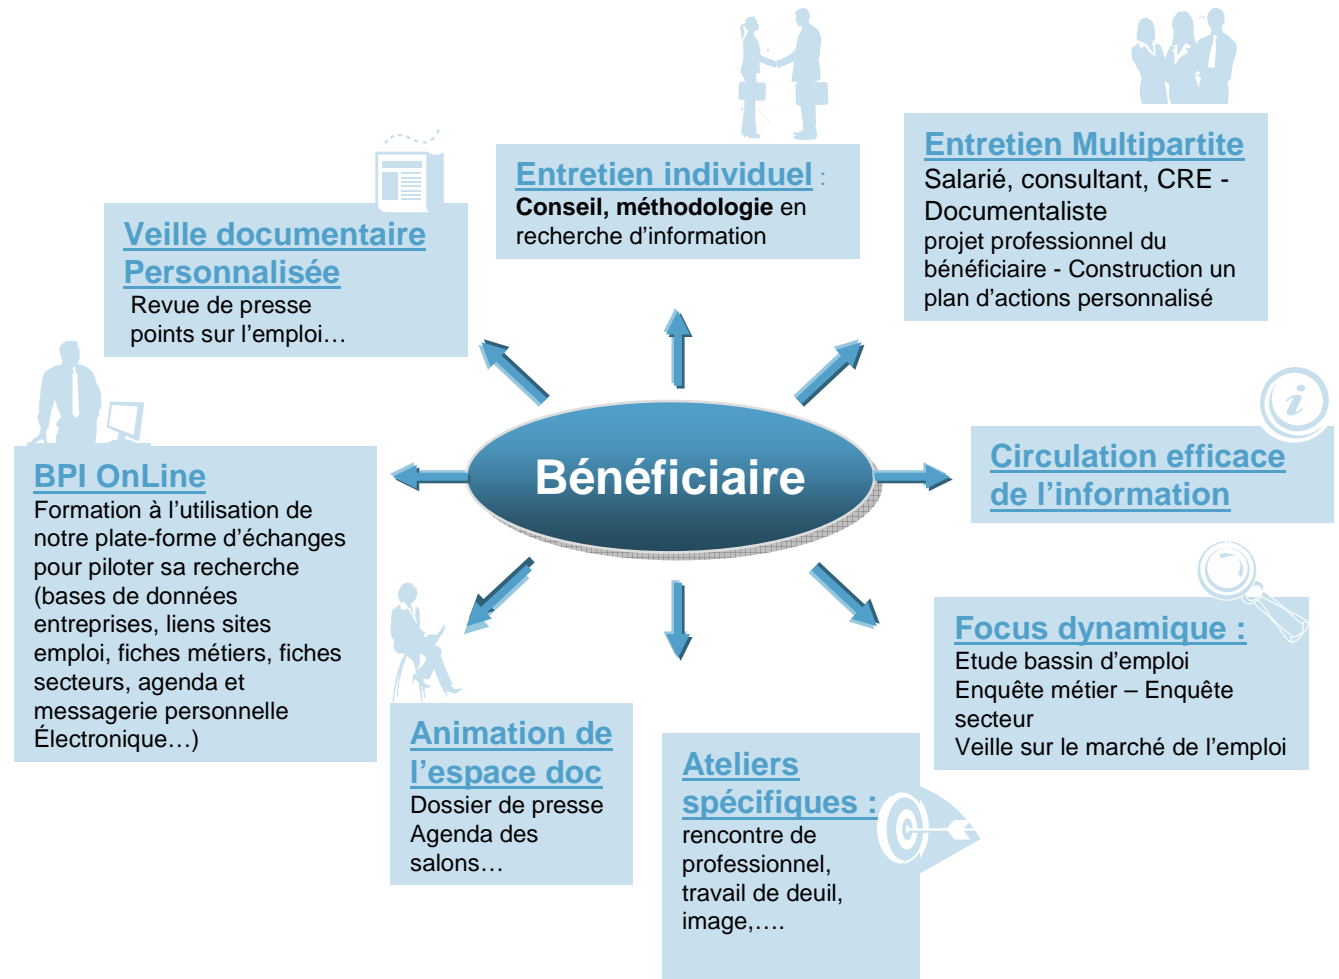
Entretien individuel :
Conseil, méthodologie en recherche d'information

Entretien Multipartite
Salarié, consultant, CRE - Documentaliste
projet professionnel du bénéficiaire - Construction un plan d'actions personnalisé

Veille documentaire Personnalisée
Revue de presse
points sur l'emploi…

Bénéficiaire

BPI OnLine
Formation à l'utilisation de notre plate-forme d'échanges pour piloter sa recherche (bases de données entreprises, liens sites emploi, fiches métiers, fiches secteurs, agenda et messagerie personnelle Électronique…)

Circulation efficace de l'information

Focus dynamique :
Etude bassin d'emploi
Enquête métier – Enquête secteur
Veille sur le marché de l'emploi

Animation de l'espace doc
Dossier de presse
Agenda des salons…

Ateliers spécifiques :
rencontre de professionnel, travail de deuil, image,….